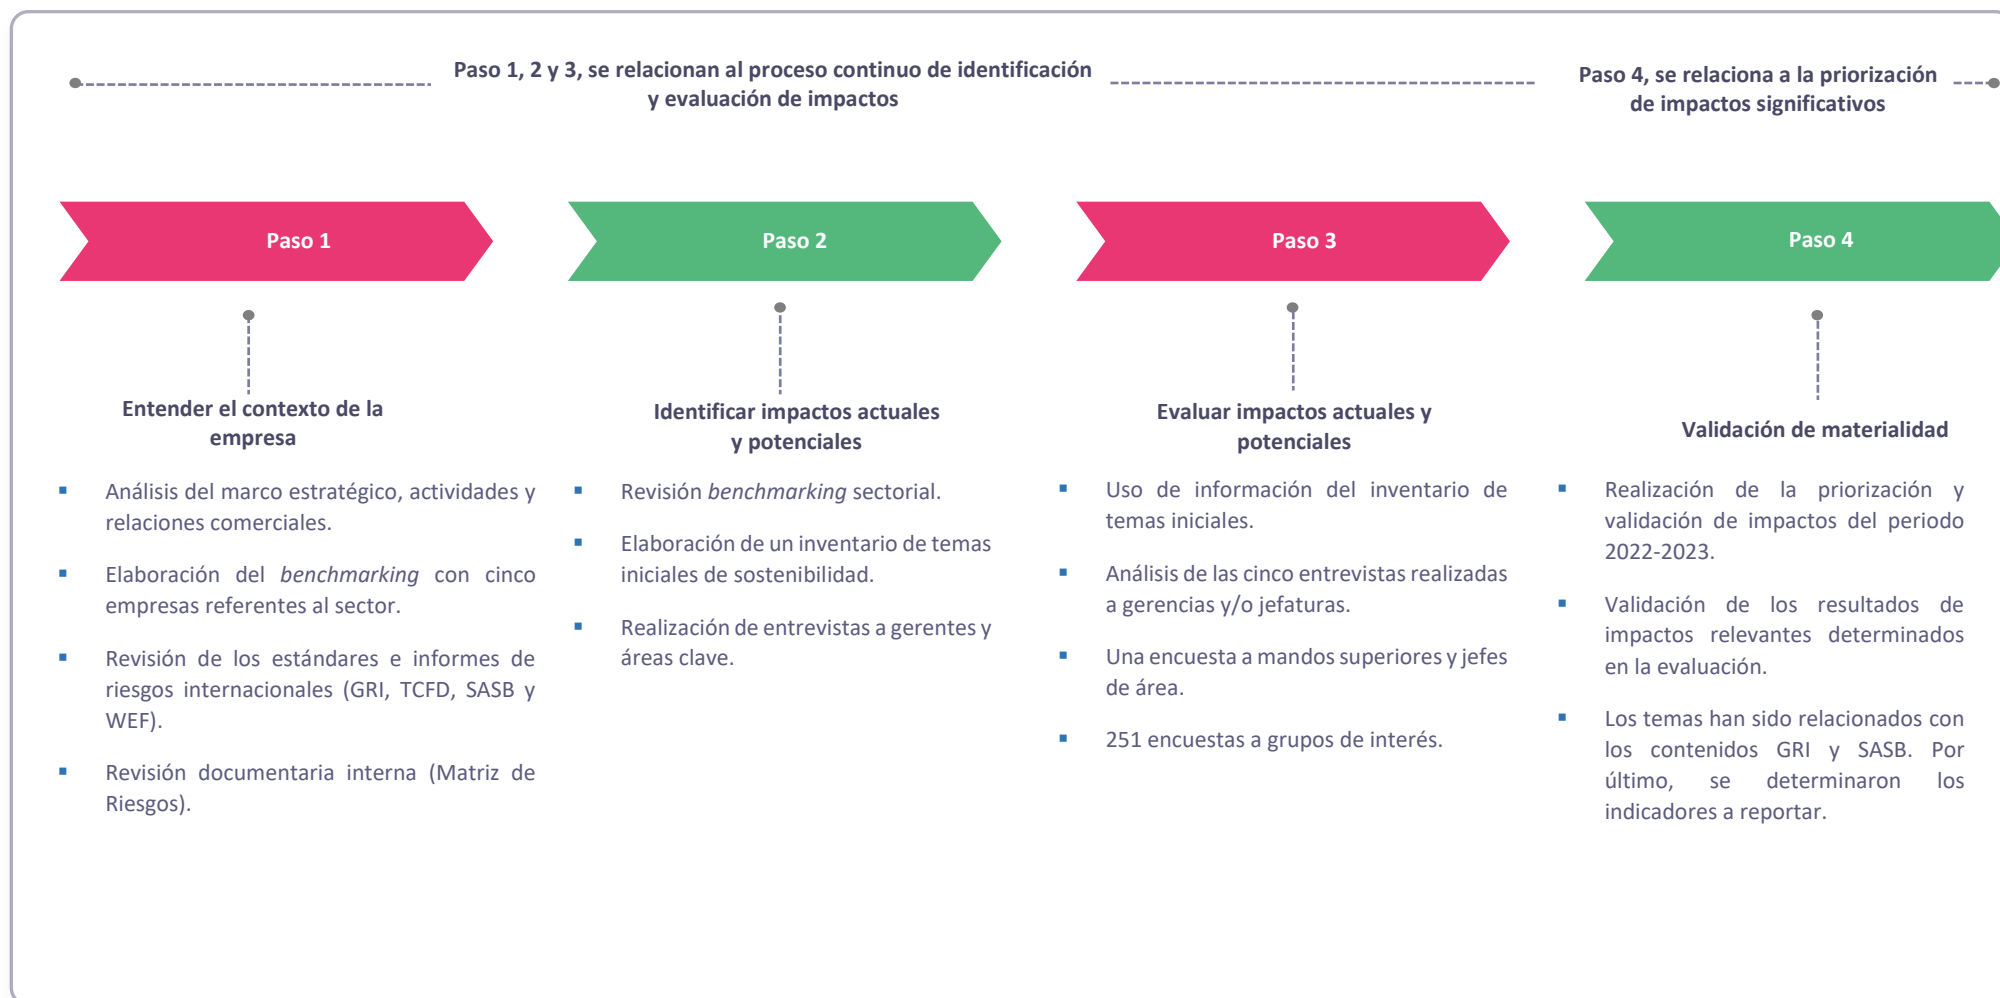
Paso 1, 2 y 3, se relacionan al proceso continuo de identificación y evaluación de impactos

Paso 4, se relaciona a la priorización de impactos significativos

Paso 1

Paso 2

Paso 3

Paso 4

Entender el contexto de la empresa

- Análisis del marco estratégico, actividades y relaciones comerciales.
- Elaboración del *benchmarking* con cinco empresas referentes al sector.
- Revisión de los estándares e informes de riesgos internacionales (GRI, TCFD, SASB y WEF).
- Revisión documentaria interna (Matriz de Riesgos).

Identificar impactos actuales y potenciales

- Revisión *benchmarking* sectorial.
- Elaboración de un inventario de temas iniciales de sostenibilidad.
- Realización de entrevistas a gerentes y áreas clave.

Evaluar impactos actuales y potenciales

- Uso de información del inventario de temas iniciales.
- Análisis de las cinco entrevistas realizadas a gerencias y/o jefaturas.
- Una encuesta a mandos superiores y jefes de área.
- 251 encuestas a grupos de interés.

Validación de materialidad

- Realización de la priorización y validación de impactos del periodo 2022-2023.
- Validación de los resultados de impactos relevantes determinados en la evaluación.
- Los temas han sido relacionados con los contenidos GRI y SASB. Por último, se determinaron los indicadores a reportar.